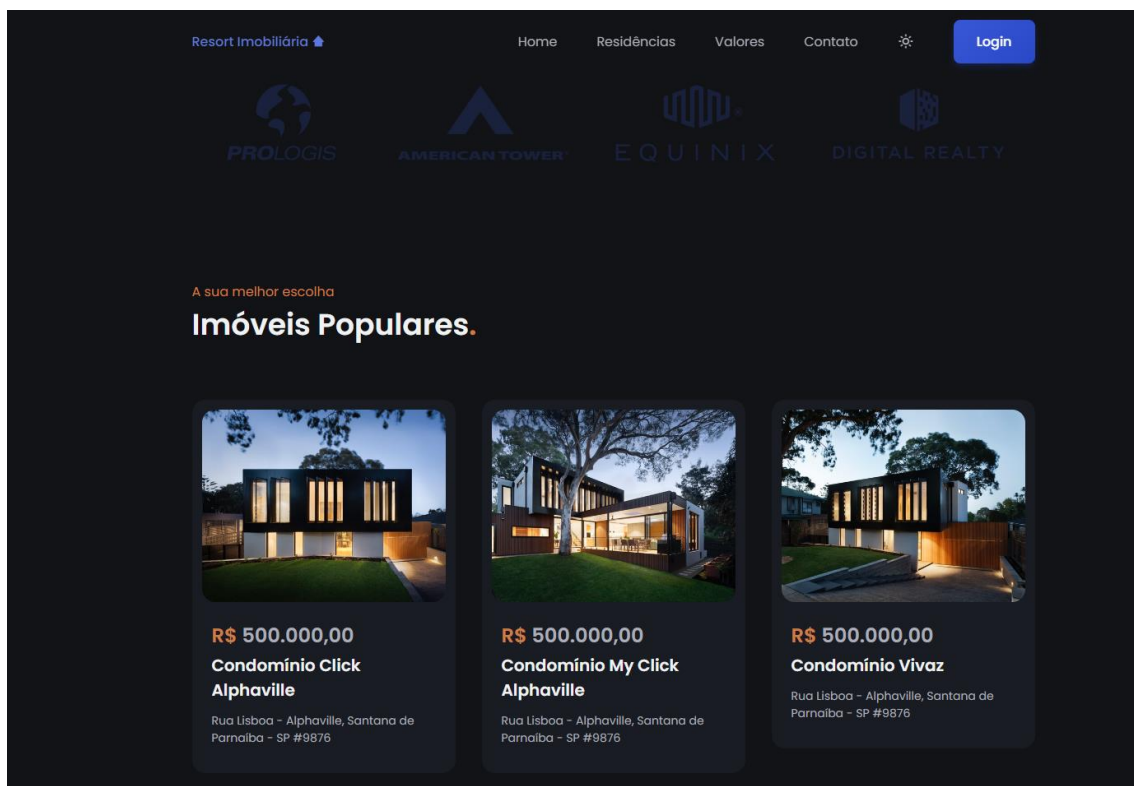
Resort Imobiliária

Home Residências Valores Contato Login

PROLOGIS AMERICAN TOWER EQUINIX DIGITAL REALTY

A sua melhor escolha

Imóveis Populares.

R$ 500.000,00

Condomínio Click Alphaville

Rua Lisboa - Alphaville, Santana de Parnaiba - SP #9876

R$ 500.000,00

Condomínio My Click Alphaville

Rua Lisboa - Alphaville, Santana de Parnaiba - SP #9876

R$ 500.000,00

Condomínio Vivaz

Rua Lisboa - Alphaville, Santana de Parnaiba - SP #9876